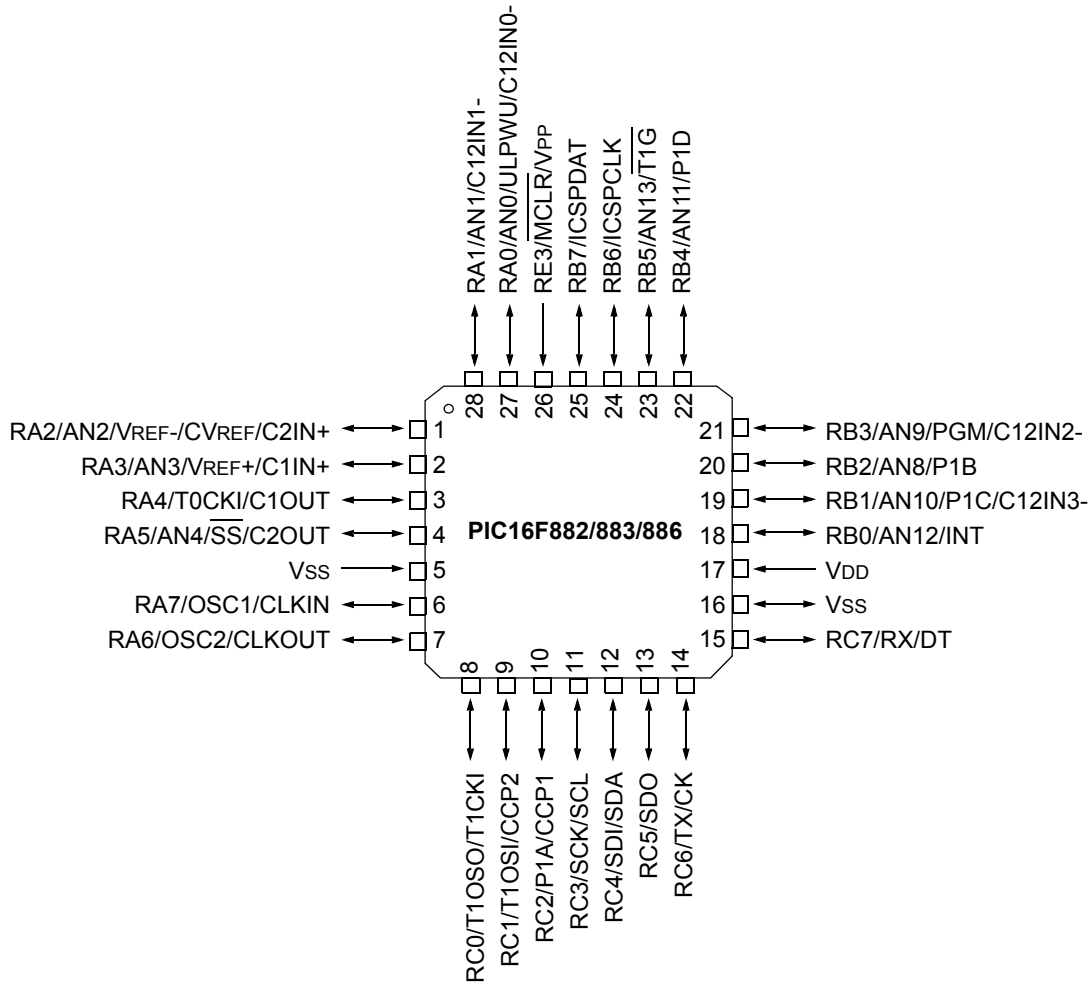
RA1/AN1/C12IN1-
RA0/AN0/ULPWU/C12IN0-
RE3/$\overline{MCLR}$/VPP
RB7/ICSPDAT
RB6/ICSPCLK
RB5/AN13/$\overline{T1G}$
RB4/AN11/P1D

28 27 26 25 24 23 22

RA2/AN2/VREF-/CVREF/C2IN+ 1
RA3/AN3/VREF+/C1IN+ 2
RA4/T0CKI/C1OUT 3
RA5/AN4/$\overline{SS}$/C2OUT 4
VSS 5
RA7/OSC1/CLKIN 6
RA6/OSC2/CLKOUT 7

PIC16F882/883/886

21 RB3/AN9/PGM/C12IN2-
20 RB2/AN8/P1B
19 RB1/AN10/P1C/C12IN3-
18 RB0/AN12/INT
17 VDD
16 VSS
15 RC7/RX/DT

8 9 10 11 12 13 14

RC0/T1OSO/T1CKI
RC1/T1OSI/CCP2
RC2/P1A/CCP1
RC3/SCK/SCL
RC4/SDI/SDA
RC5/SDO
RC6/TX/CK